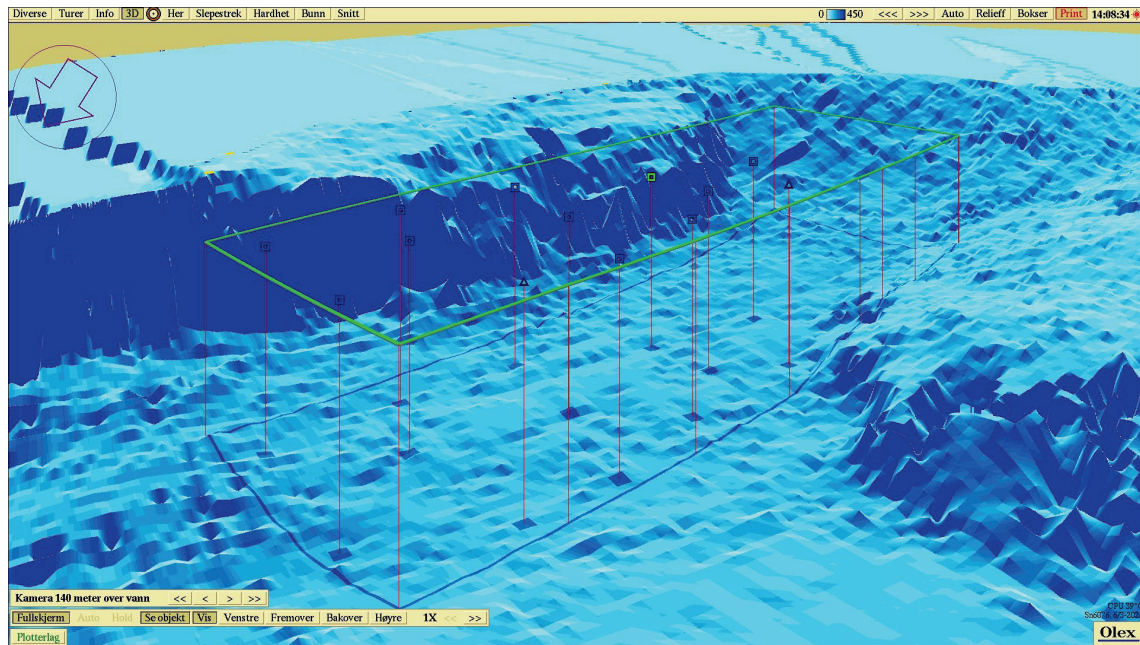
Diverse Turer Info 3D Her Slepestrek Hardhet Bunn Snitt

0 450 <<< >>> Auto Relieff Bokser Print 14:08:34

Kamera 140 meter over vann << < > >>

Fullskjerm Auto Hold Se objekt Vis Venstre Fremover Bakover Høyre 1X << >>

Plotterlag

CPU 39 °
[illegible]

Olex